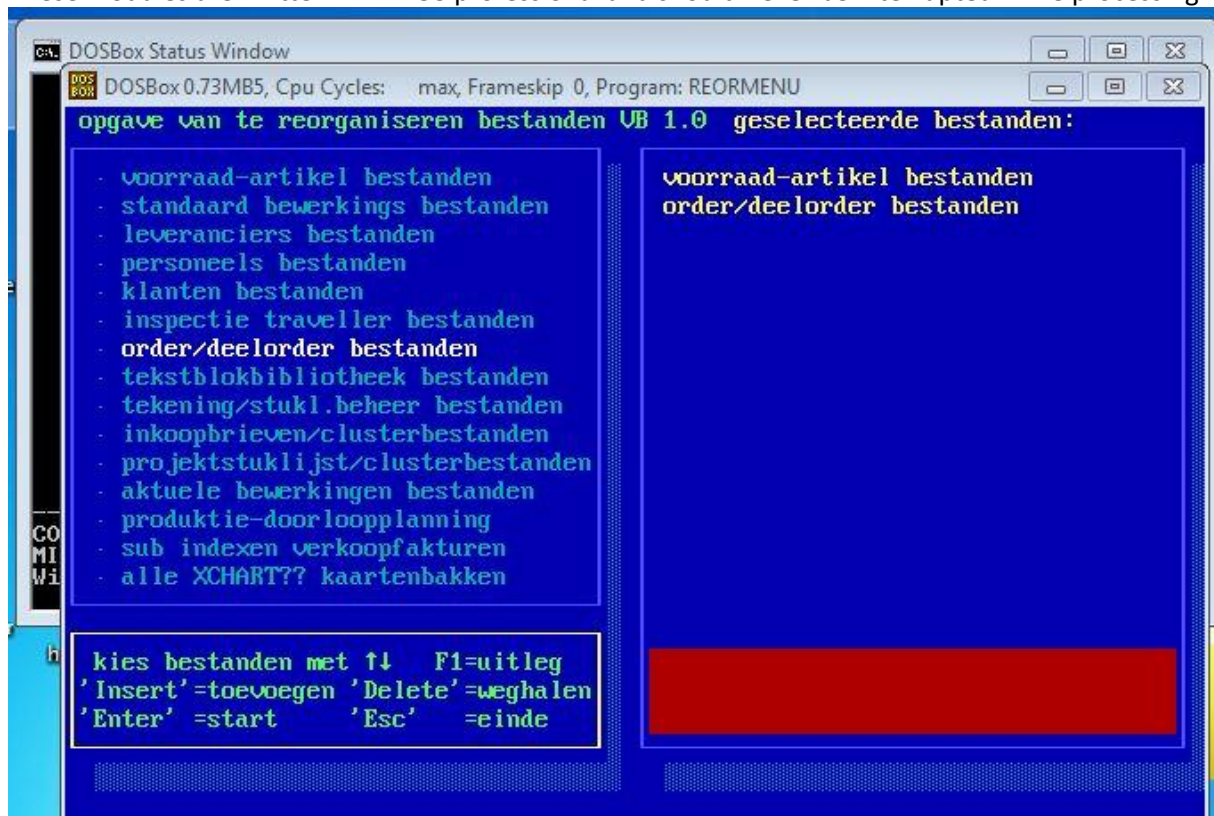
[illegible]

DOSBox Status Window

DOSBox 0.73MB5, Cpu Cycles: max, Frameskip 0, Program: REORMENU

opgave van te reorganiseren bestanden VB 1.0 geselecteerde bestanden:

voorraad-artikel bestanden
standaard bewerkings bestanden
leveranciers bestanden
personeels bestanden
klanten bestanden
inspectie traveller bestanden
order/deelorder bestanden
tekstblokbibliotheek bestanden
tekening/stukl.beheer bestanden
inkoopbrieven/clusterbestanden
projektstuklijst/clusterbestanden
aktuele bewerkingen bestanden
produktie-doorloopplanning
sub indexen verkoopfakturen
alle XCHART?? kaartenbakken

voorraad-artikel bestanden
order/deelorder bestanden

kies bestanden met ↑↓ F1=uitleg
'Insert'=toevoegen 'Delete'=weghalen
'Enter' =start 'Esc' =einde

CO
MI
Wi